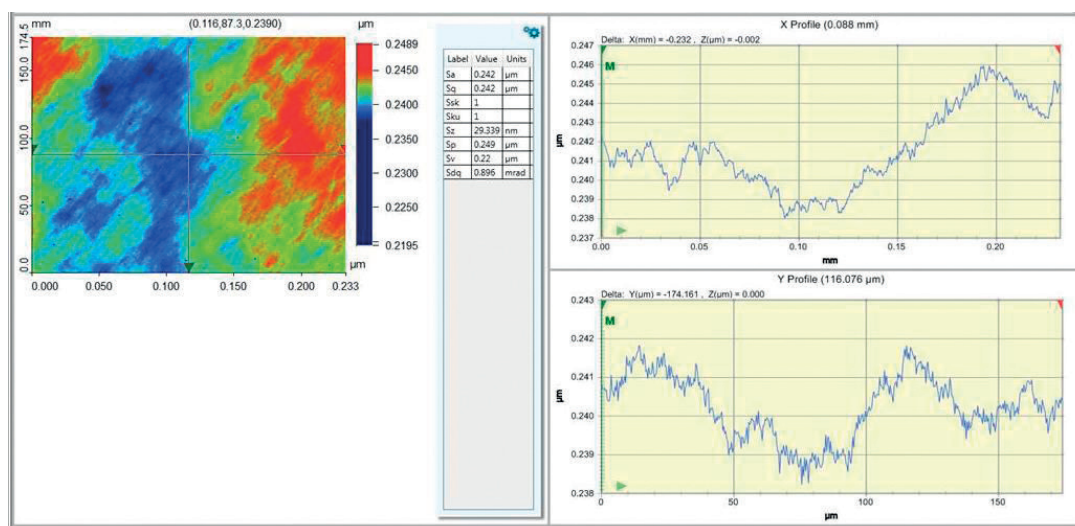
mm (0.116,87.3,0.2390) µm

174.5
150.0
100.0
50.0
0.0

0.2489
0.2450
0.2400
0.2350
0.2300
0.2250
0.2195
µm

0.000 0.050 0.100 0.150 0.200 0.233

| Label | Value | Units |
|---|---|---|
| Sa | 0.242 | µm |
| Sq | 0.242 | µm |
| Ssk | 1 | |
| Sku | 1 | |
| Sz | 29.339 | nm |
| Sp | 0.249 | µm |
| Sv | 0.22 | µm |
| Sdq | 0.896 | mrad |

X Profile (0.088 mm)

Delta: X(mm) = -0.232 , Z(µm) = -0.002

M

µm

0.247
0.246
0.245
0.244
0.243
0.242
0.241
0.240
0.239
0.238
0.237

0.00 0.05 0.10 0.15 0.20

mm

Y Profile (116.076 µm)

Delta: Y(µm) = -174.161 , Z(µm) = 0.000

M

µm

0.243
0.242
0.241
0.240
0.239
0.238

0 50 100 150

µm